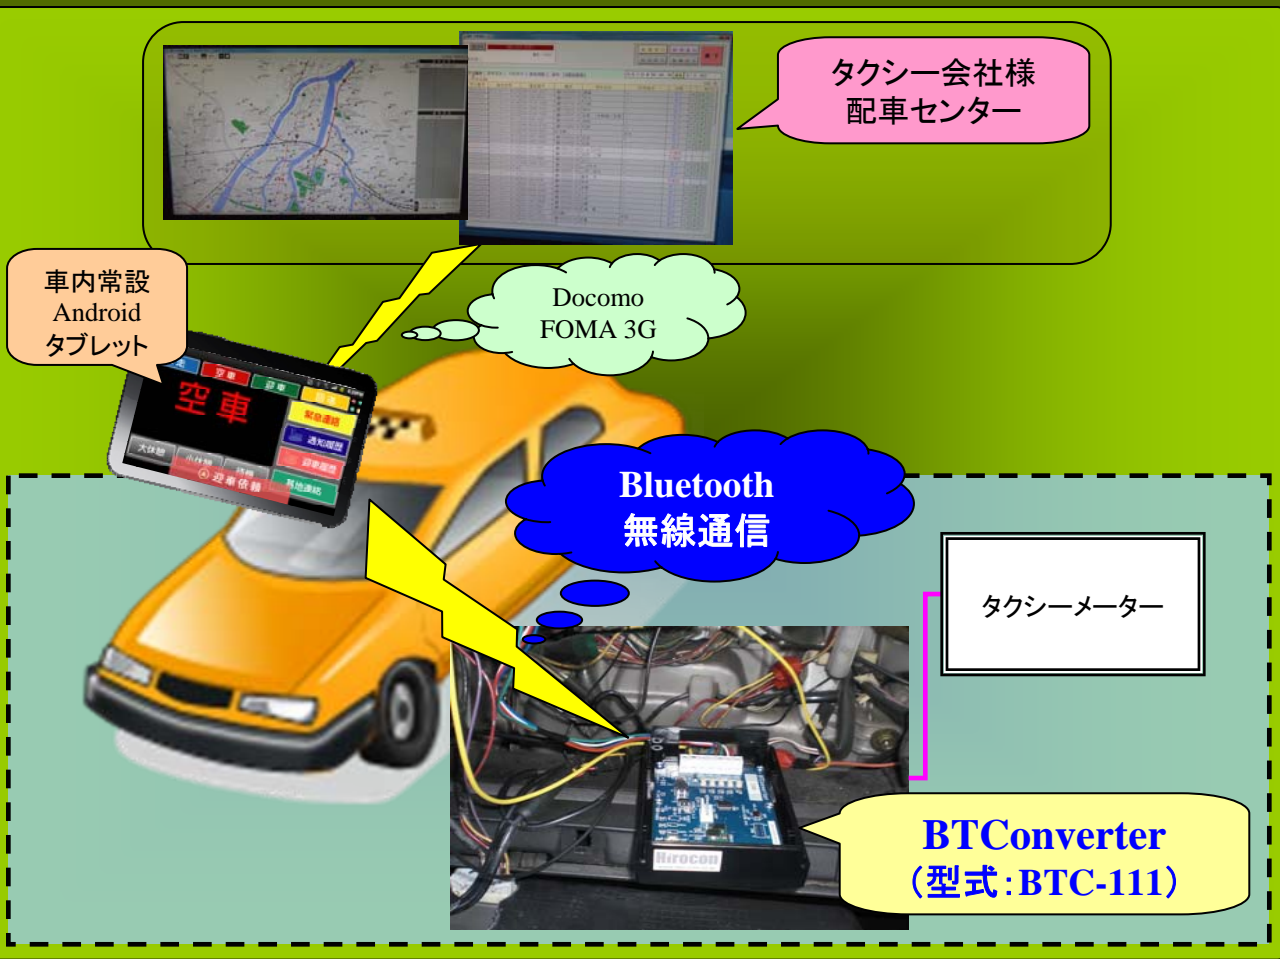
タクシー会社様
配車センター

車内常設
Android
タブレット

Docomo
FOMA 3G

空車

迎車

緊急連絡

通知履歴

迎車履歴

大休憩

小休憩

待機

迎車依頼

乗地連絡

Bluetooth
無線通信

タクシーメーター

Hirocon

BTConverter
（型式：BTC-111）